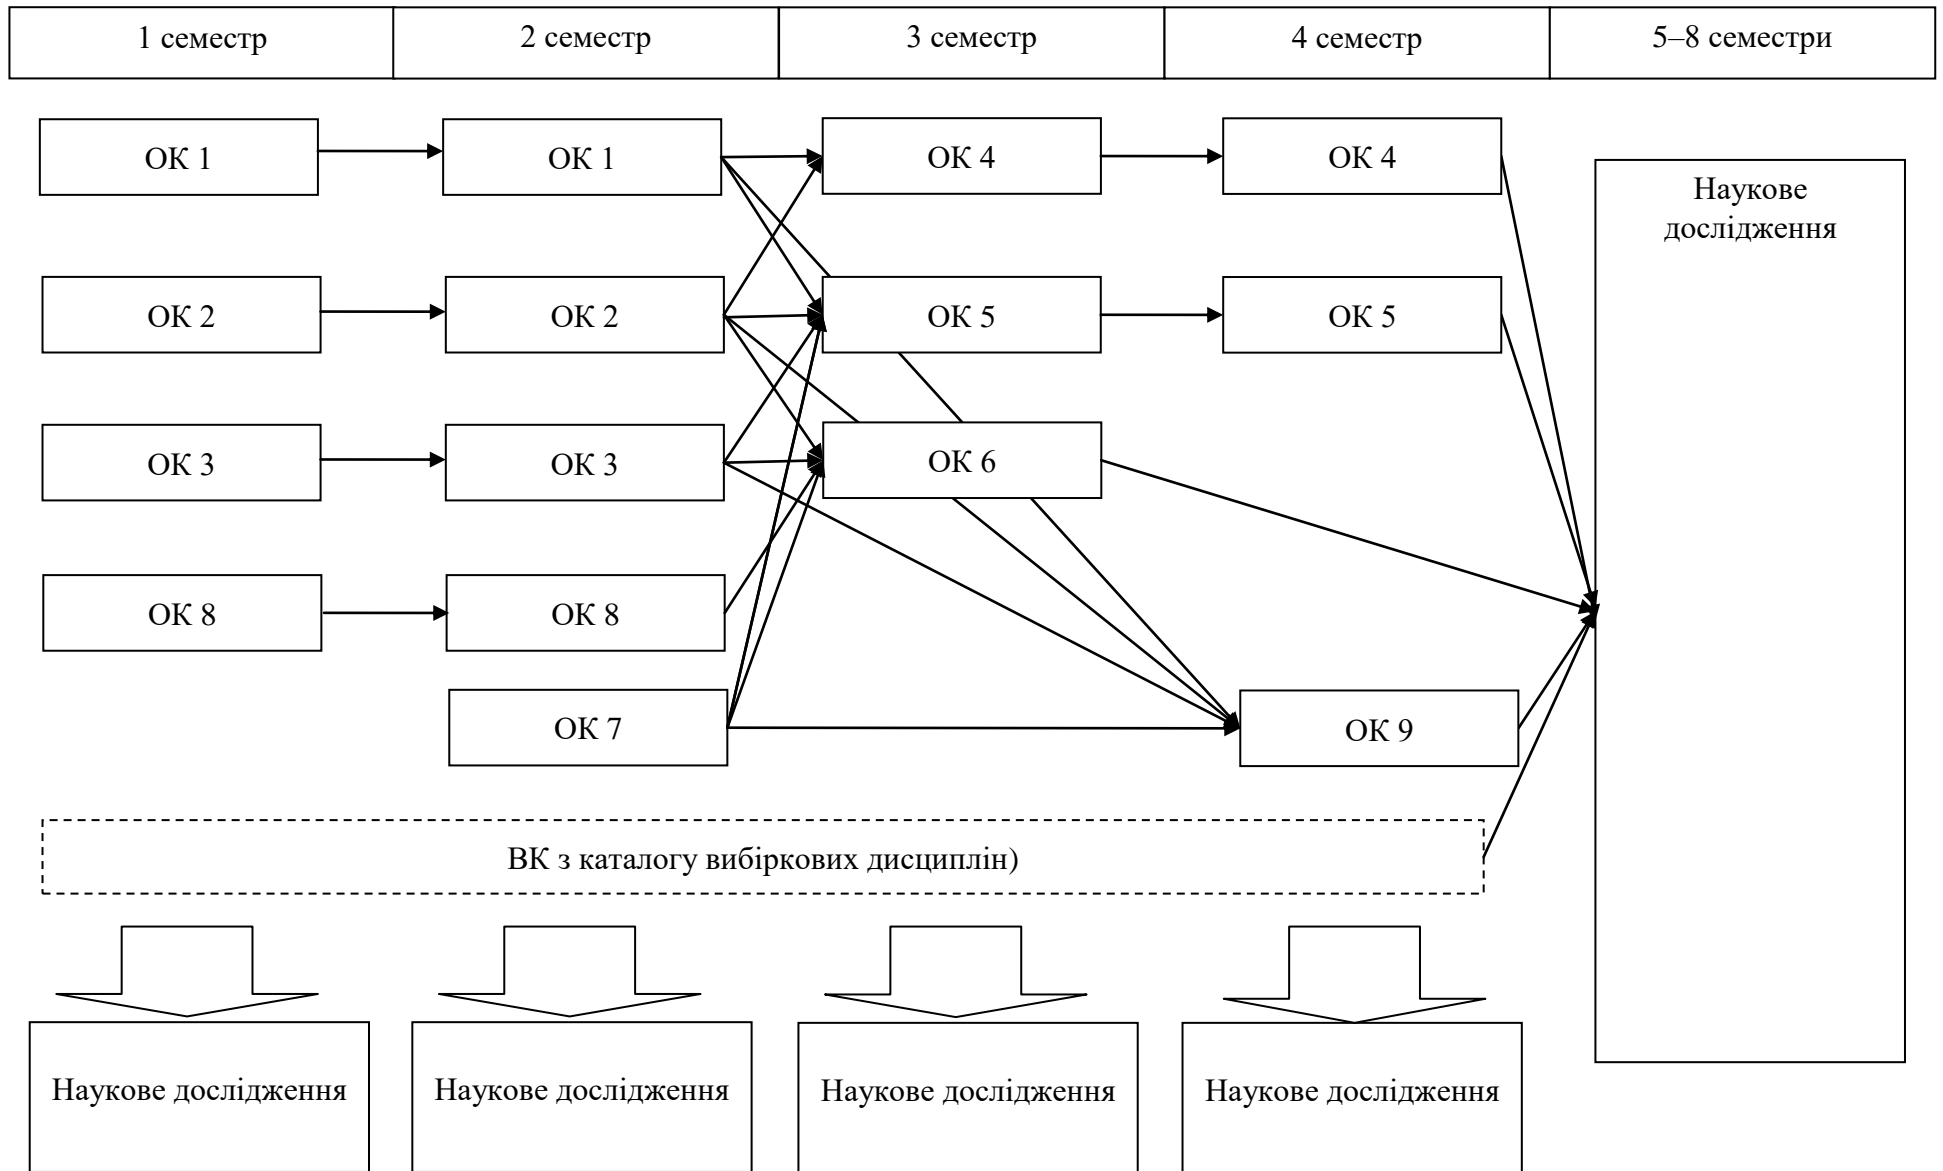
| 1 семестр | 2 семестр | 3 семестр | 4 семестр | 5–8 семестри |
|---|---|---|---|---|

ОК 1
ОК 1
ОК 4
ОК 4

Наукове дослідження

ОК 2
ОК 2
ОК 5
ОК 5

ОК 3
ОК 3
ОК 6

ОК 8
ОК 8

ОК 7
ОК 9

ВК з каталогу вибіркових дисциплін)

Наукове дослідження
Наукове дослідження
Наукове дослідження
Наукове дослідження